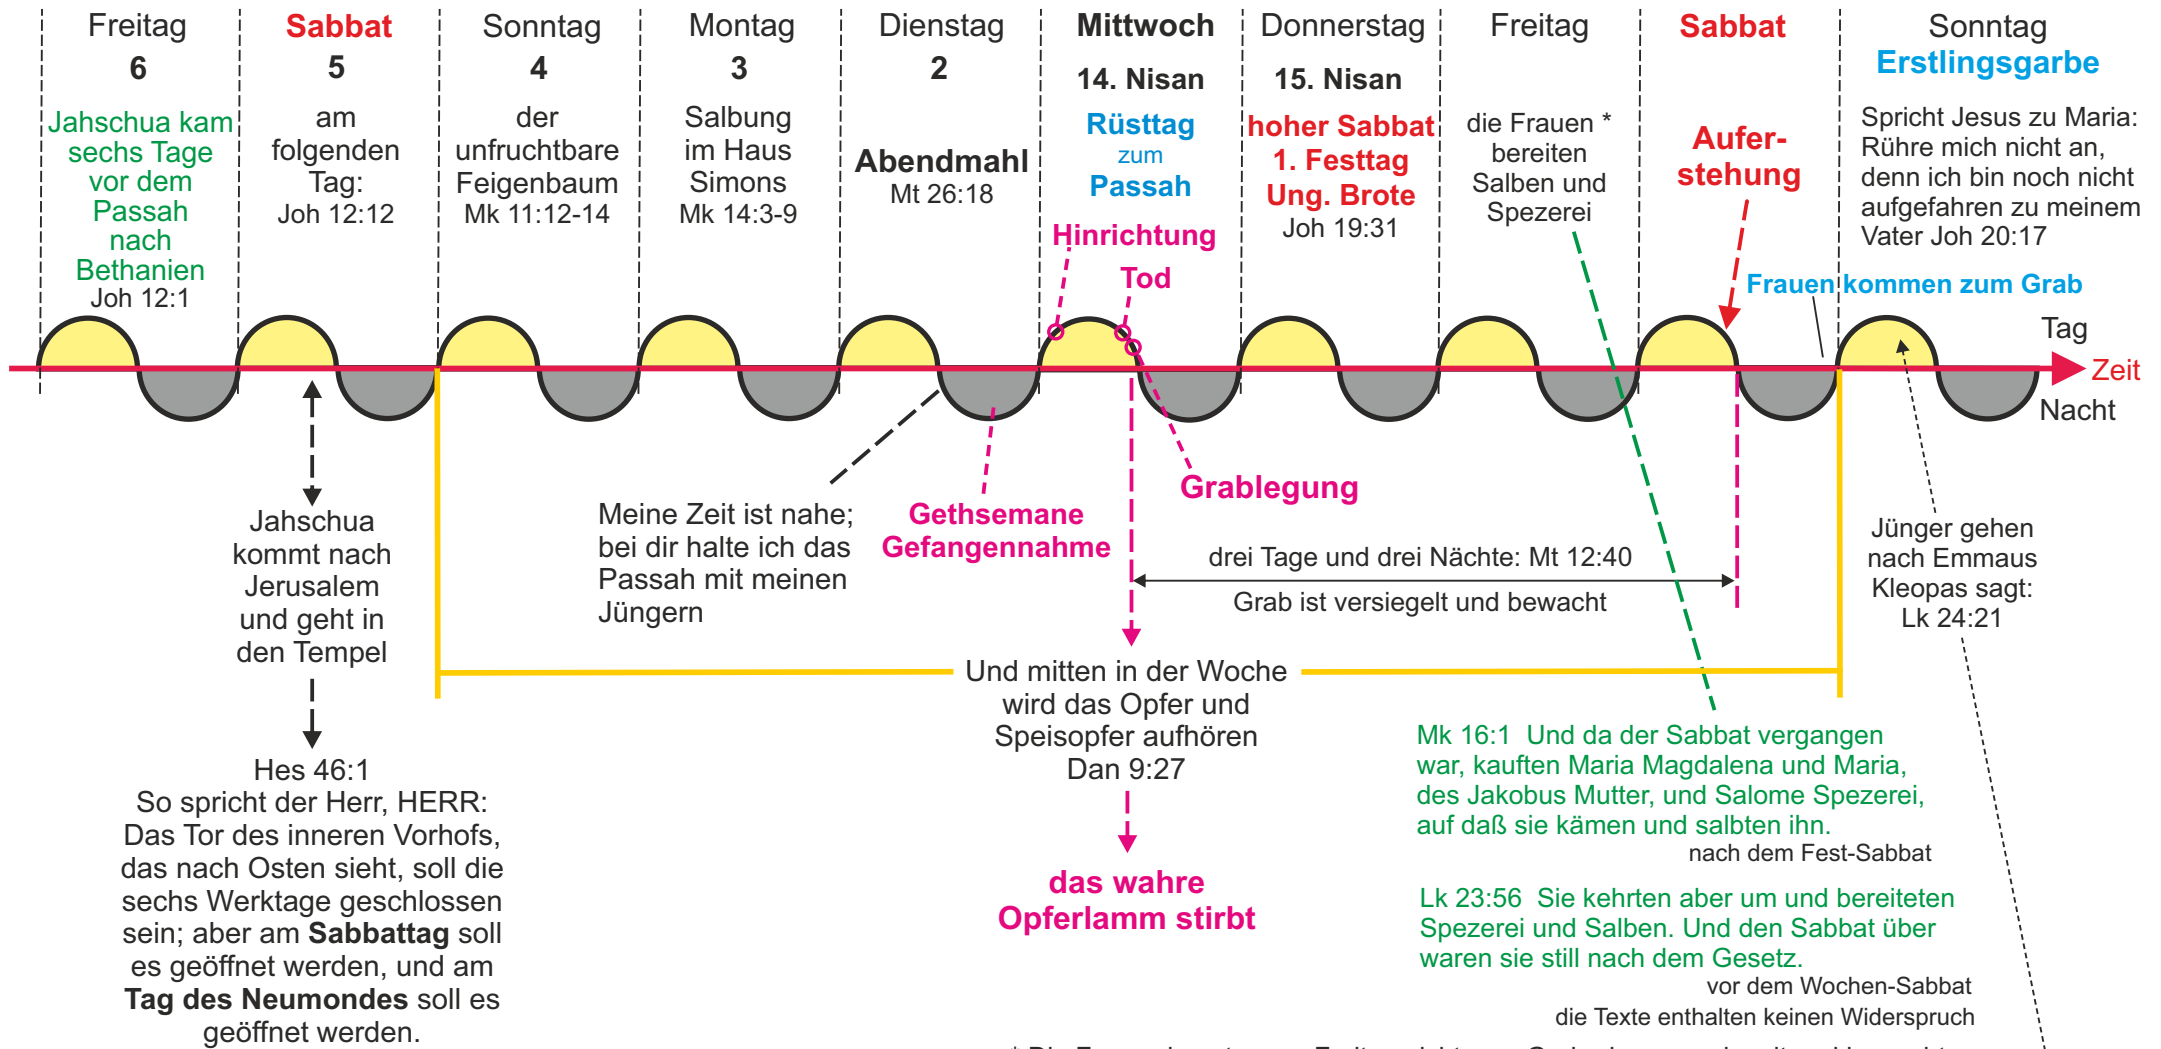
Freitag
6
Jahschua kam sechs Tage vor dem Passah nach Bethanien
Joh 12:1

Sabbat
5
am folgenden Tag:
Joh 12:12

Sonntag
4
der unfruchtbare Feigenbaum
Mk 11:12-14

Montag
3
Salbung im Haus Simons
Mk 14:3-9

Dienstag
2
Abendmahl
Mt 26:18

Mittwoch
14. Nisan
Rüsttag zum Passah
Hinrichtung
Tod

Donnerstag
15. Nisan
hoher Sabbat
1. Festtag
Ung. Brote
Joh 19:31

Freitag
die Frauen * bereiten Salben und Spezerei

Sabbat
Auferstehung

Sonntag
Erstlingsgarbe
Spricht Jesus zu Maria: Rühre mich nicht an, denn ich bin noch nicht aufgefahren zu meinem Vater Joh 20:17

Frauen kommen zum Grab

Tag
Zeit
Nacht

Jahschua kommt nach Jerusalem und geht in den Tempel

Hes 46:1
So spricht der Herr, HERR: Das Tor des inneren Vorhofs, das nach Osten sieht, soll die sechs Werktage geschlossen sein; aber am **Sabbattag** soll es geöffnet werden, und am **Tag des Neumondes** soll es geöffnet werden.

Meine Zeit ist nahe; bei dir halte ich das Passah mit meinen Jüngern

Gethsemane
Gefangennahme

Grablegung

drei Tage und drei Nächte: Mt 12:40
Grab ist versiegelt und bewacht

Und mitten in der Woche wird das Opfer und Speisopfer aufhören
Dan 9:27

das wahre Opferlamm stirbt

Jünger gehen nach Emmaus
Kleopas sagt:
Lk 24:21

Mk 16:1 Und da der Sabbat vergangen war, kauften Maria Magdalena und Maria, des Jakobus Mutter, und Salome Spezerei, auf daß sie kämen und salbten ihn.
nach dem Fest-Sabbat

Lk 23:56 Sie kehrten aber um und bereiteten Spezerei und Salben. Und den Sabbat über waren sie still nach dem Gesetz.
vor dem Wochen-Sabbat
die Texte enthalten keinen Widerspruch

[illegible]